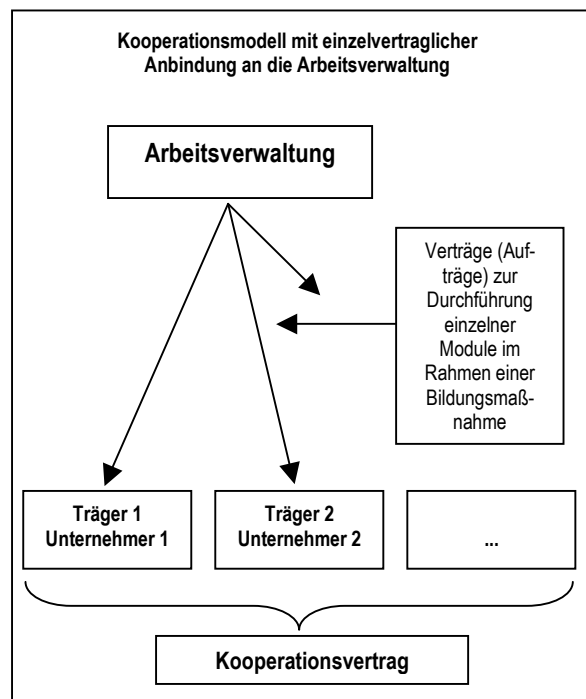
Kooperationsmodell mit einzelvertraglicher Anbindung an die Arbeitsverwaltung

Arbeitsverwaltung

Verträge (Aufträge) zur Durchführung einzelner Module im Rahmen einer Bildungsmaßnahme

Träger 1
Unternehmer 1

Träger 2
Unternehmer 2

...

Kooperationsvertrag